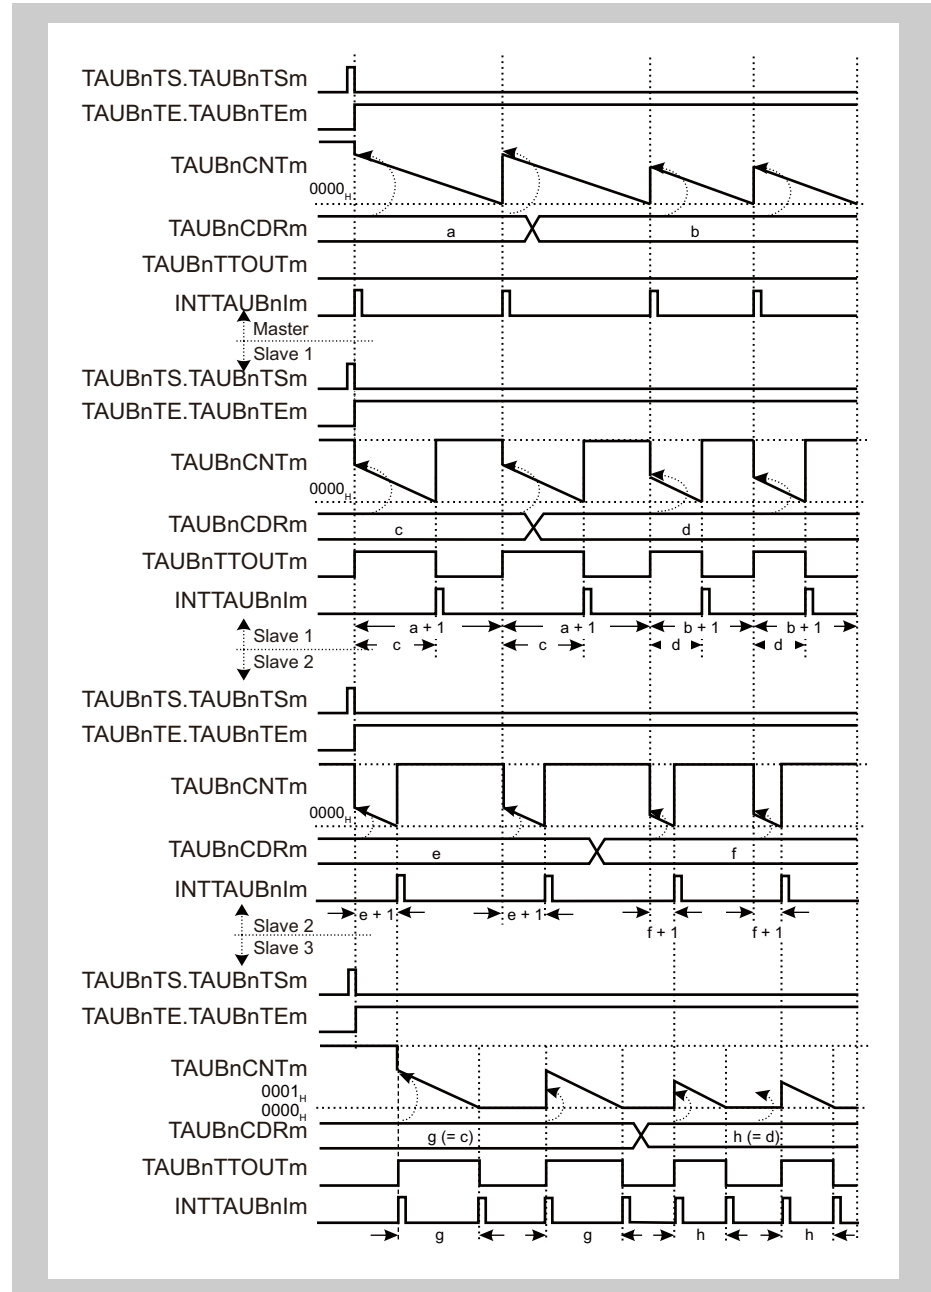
TAUBnTS.TAUBnTSm
TAUBnTE.TAUBnTEm
TAUBnCNTm
$0000_H$
TAUBnCDRm
a
b
TAUBnTTOUTm
INTTAUBnIm
Master
Slave 1
TAUBnTS.TAUBnTSm
TAUBnTE.TAUBnTEm
TAUBnCNTm
$0000_H$
TAUBnCDRm
c
d
TAUBnTTOUTm
INTTAUBnIm
a + 1
a + 1
b + 1
b + 1
Slave 1
c
c
d
d
Slave 2
TAUBnTS.TAUBnTSm
TAUBnTE.TAUBnTEm
TAUBnCNTm
$0000_H$
TAUBnCDRm
e
f
INTTAUBnIm
e + 1
e + 1
Slave 2
f + 1
f + 1
Slave 3
TAUBnTS.TAUBnTSm
TAUBnTE.TAUBnTEm
TAUBnCNTm
$0001_H$
$0000_H$
TAUBnCDRm
g (= c)
h (= d)
TAUBnTTOUTm
INTTAUBnIm
g
g
h
h